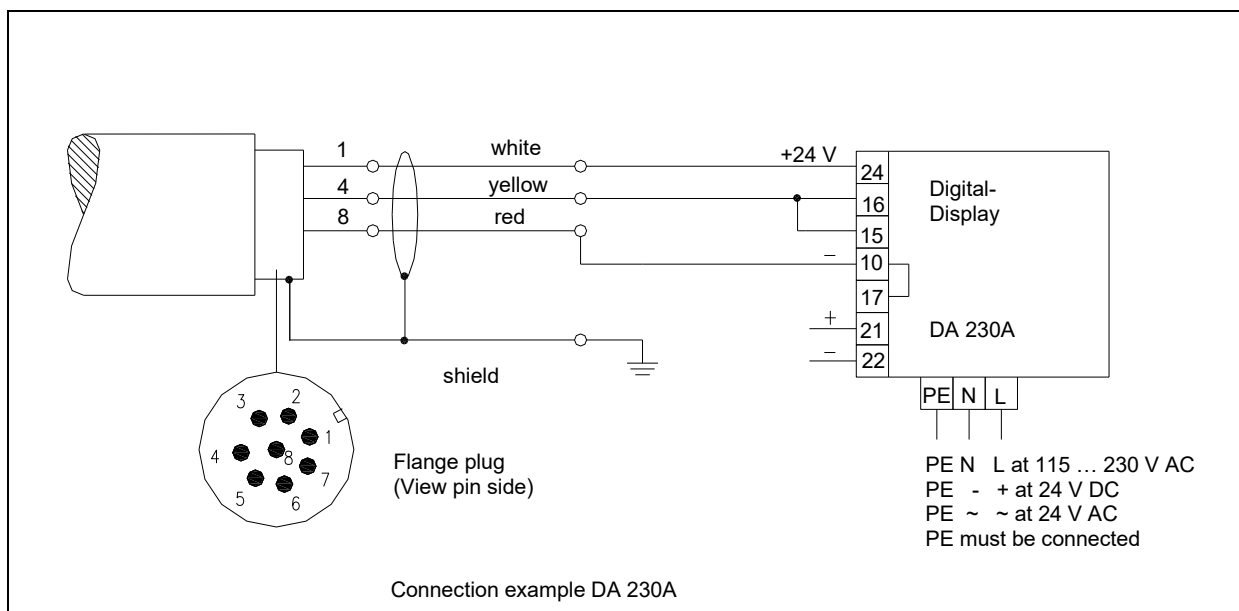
1
4
8
white
yellow
red
+24 V
24
16
15
10
17
21
22
Digital-
Display
DA 230A
–
+
–
shield
PE N L
3 2
1
4 8
7
5 6
Flange plug
(View pin side)
PE N L at 115 … 230 V AC
PE - + at 24 V DC
PE ~ ~ at 24 V AC
PE must be connected

Connection example DA 230A